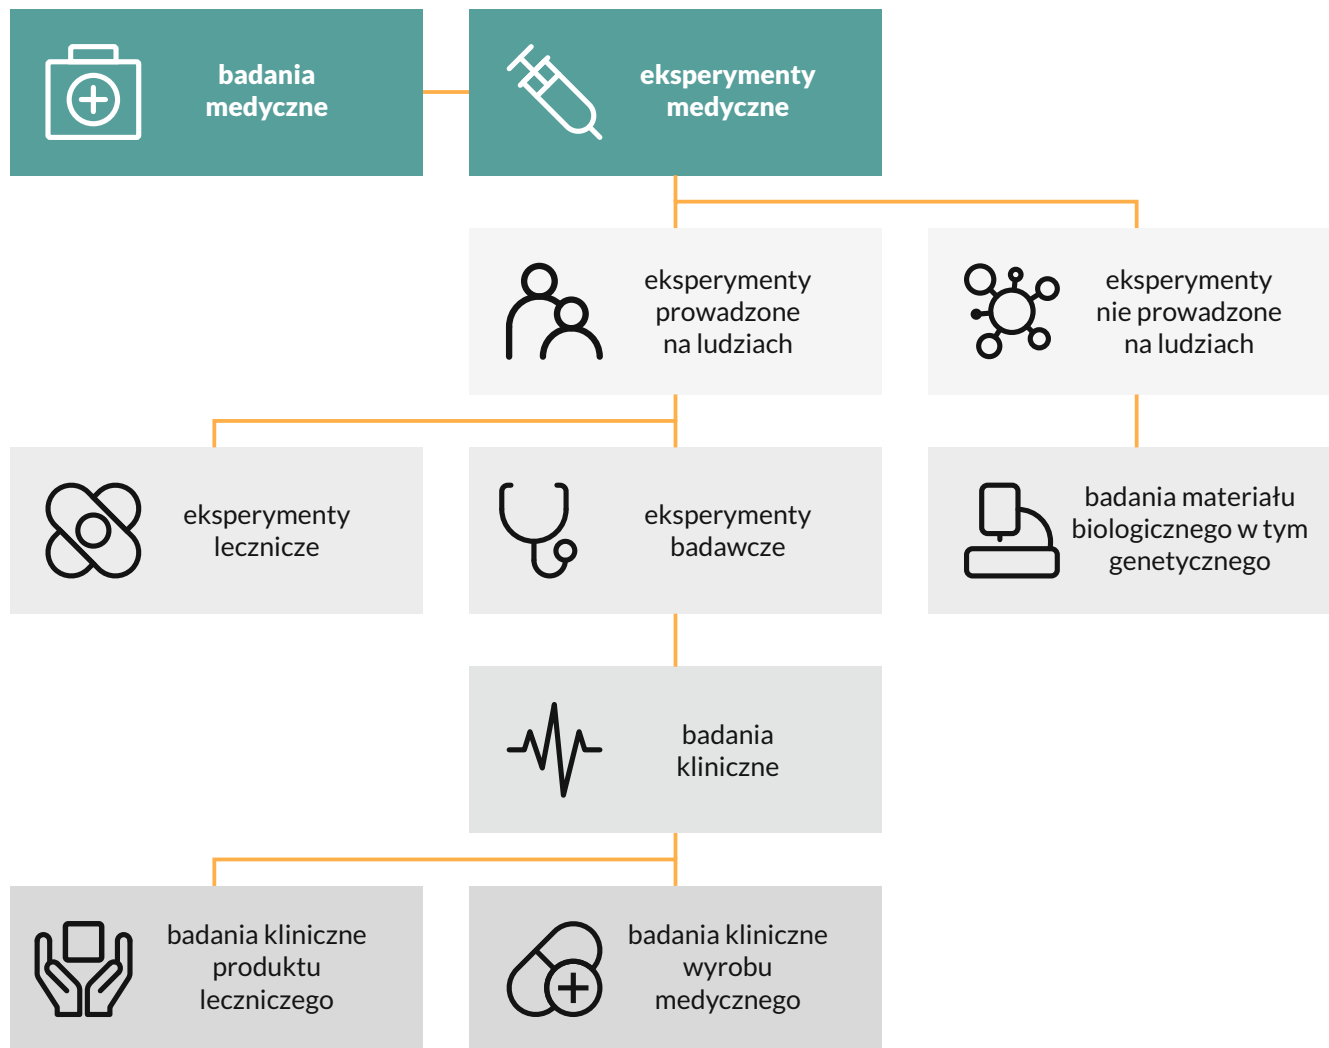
badania medyczne

eksperymenty medyczne

eksperymenty prowadzone na ludziach

eksperymenty nie prowadzone na ludziach

eksperymenty lecznicze

eksperymenty badawcze

badania materiału biologicznego w tym genetycznego

badania kliniczne

badania kliniczne produktu leczniczego

badania kliniczne wyrobu medycznego